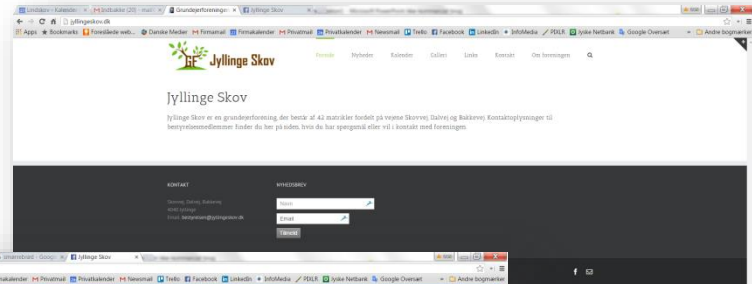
Lindskov - Kalender | Indbakke (20) - mail | Grundejerforeningen | Jyllinge Skov

jyllingeskov.dk

Apps | Bookmarks | Foreslåede web... | Danske Medier | Firmamail | Firmakalender | Privatmail | Privatkalender | Newsmail | Trello | Facebook | LinkedIn | InfoMedia | PIXLR | Jyske Netbank | Google Oversæt | Andre bogmærker

Jyllinge Skov

Forside | Nyheder | Kalender | Galleri | Links | Kontakt | Om foreningen

Jyllinge Skov

Jyllinge Skov er en grundejerforening, der består af 42 matrikler fordelt på vejene Skovvej, Dalvej og Bakkevej. Kontaktoplysninger til bestyrelsesmedlemmer finder du her på siden, hvis du har spørgsmål eller vil i kontakt med foreningen.

KONTAKT

Skovvej, Dalvej, Bakkevej
4040 Jyllinge
Email: bestyrelsen@jyllingeskov.dk

NYHEDSBREV

Navn

Email

Tilmeld

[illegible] | Jyllinge Skov

Privatmail | Privatkalender | Newsmail | Trello | Facebook | LinkedIn | InfoMedia | PIXLR | Jyske Netbank | Google Oversæt | Andre bogmærker